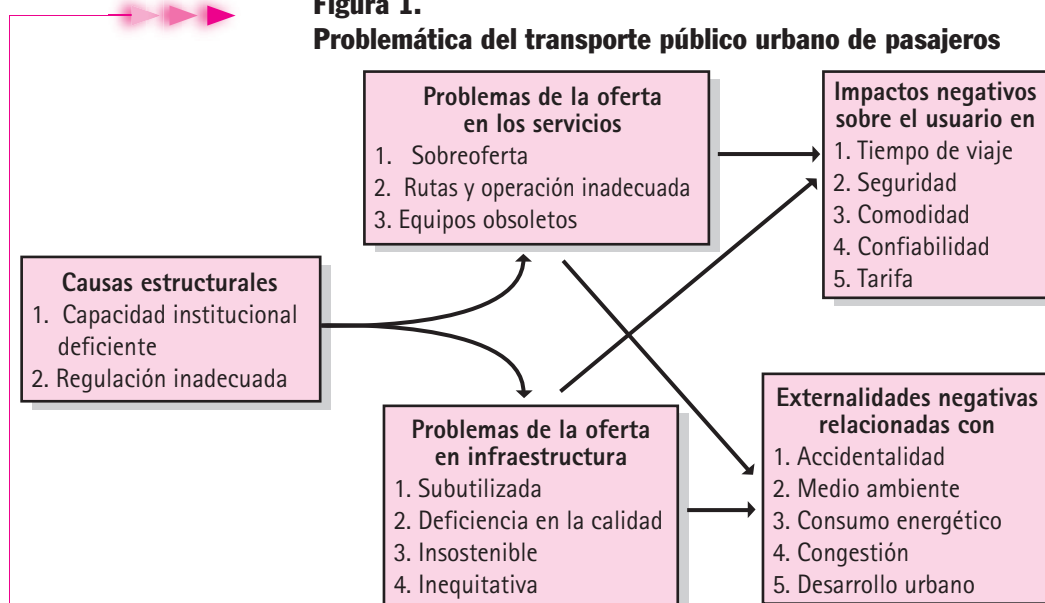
Figura 1.
Problemática del transporte público urbano de pasajeros

Problemas de la oferta en los servicios
1. Sobreoferta
2. Rutas y operación inadecuada
3. Equipos obsoletos

Impactos negativos sobre el usuario en
1. Tiempo de viaje
2. Seguridad
3. Comodidad
4. Confiabilidad
5. Tarifa

Causas estructurales
1. Capacidad institucional deficiente
2. Regulación inadecuada

Problemas de la oferta en infraestructura
1. Subutilizada
2. Deficiencia en la calidad
3. Insostenible
4. Inequitativa

Externalidades negativas relacionadas con
1. Accidentalidad
2. Medio ambiente
3. Consumo energético
4. Congestión
5. Desarrollo urbano